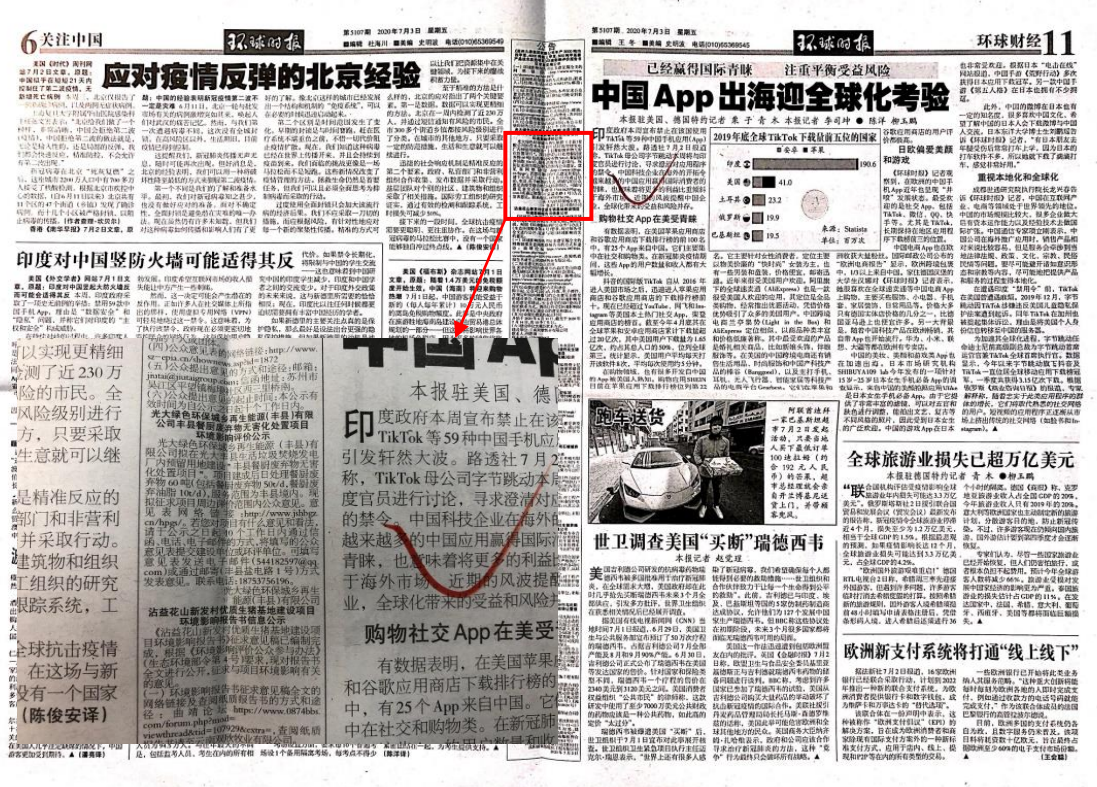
6 关注中国 环球时报

应对疫情反弹的北京经验

印度对中国竖防火墙可能适得其反

环球时报 环球财经 11

已经赢得国际青睐 注重平衡受益风险

中国App出海迎全球化考验

本报驻美国、德国特约记者 粟子 青木 本报记者 李司坤 ● 陈洋 孙玉鹤

印度政府本周宣布禁止在该国使用TikTok等59种中国手机应用程序

2019年成全球TikTok下载量前五位的国家

| | |
|---|---|
| 印度 | 190.6 |
| 美国 | 41.0 |
| 土耳其 | 23.2 |
| 俄罗斯 | 19.9 |
| 巴基斯坦 | 19.5 |

来源：Statista
单位：百万次

日趋偏爱美国和游戏

购物社交App在美受青睐

跑车送货

世卫调查美国"买断"瑞德西韦

全球旅游业损失已超万亿美元

欧洲新支付系统将打通"线上线下"

以实现更精细测了近230万险的市民。全风险级别进行方，只要采取生意就可以继

是精准反应的部门和非营利并采取行动。建筑物和组织工组织的研究跟踪系统，工

全球抗击疫情在这场与新没有一个国家
（陈俊安译）

中国 A

本报驻美国、德国

印度政府本周宣布禁止在该TikTok等59种中国手机应引发轩然大波。路透社7月2日称，TikTok母公司字节跳动本度官员进行讨论，寻求澄清对此的禁令。中国科技企业在海外越来越多的中国应用赢得国际青睐，也面临着将更多的利益于海外市场。近期的风波提醒业，全球化带来的受益和风险

购物社交App在美受

有数据表明，在美国苹果和谷歌应用商店下载排行榜的中，有25个App来自中国。它中在社交和购物类。在新冠